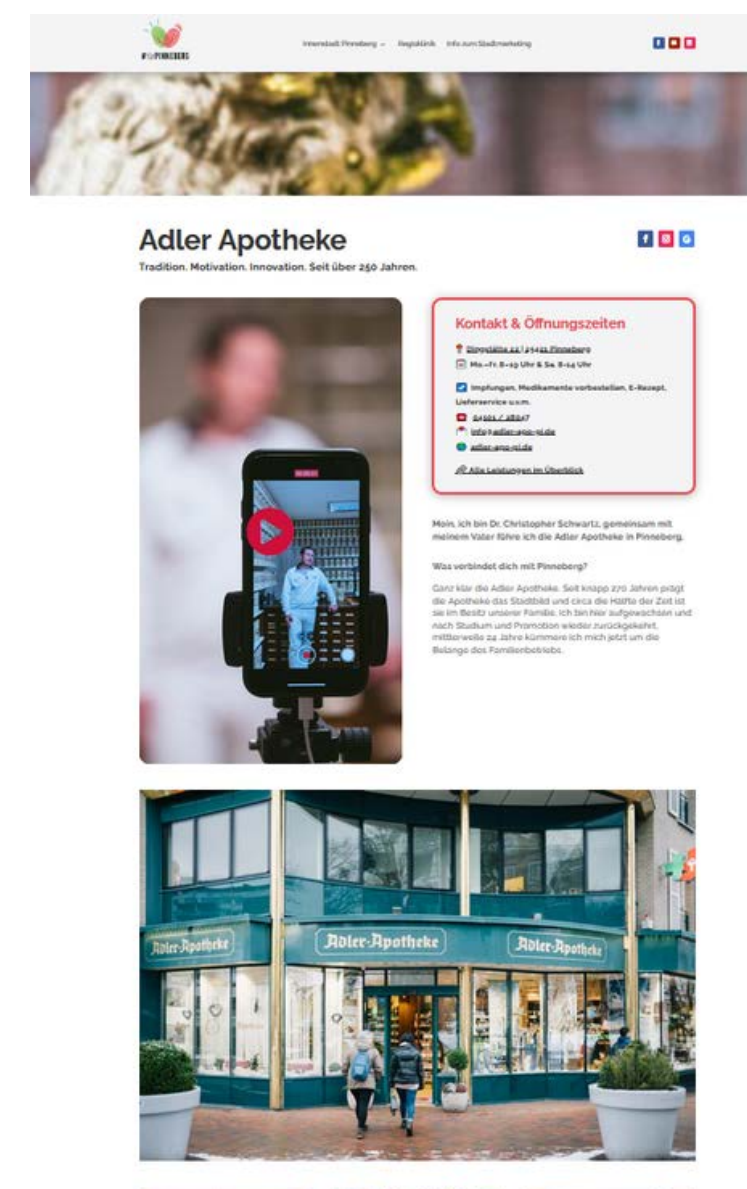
#PINNEBERG

Innenstadt Pinneberg ⌄ Regioklinik Info zum Stadtmarketing

Adler Apotheke

Tradition. Motivation. Innovation. Seit über 250 Jahren.

Kontakt & Öffnungszeiten

Dingstätte 22 | 25421 Pinneberg

Mo.–Fr. 8–19 Uhr & Sa. 8–14 Uhr

Impfungen, Medikamente vorbestellen, E-Rezept, Lieferservice u.v.m.

04101 / 28847

info@adler-apo-pi.de

adler-apo-pi.de

Alle Leistungen im Überblick

Moin, ich bin Dr. Christopher Schwartz, gemeinsam mit meinem Vater führe ich die Adler Apotheke in Pinneberg.

Was verbindet dich mit Pinneberg?

Ganz klar die Adler Apotheke. Seit knapp 270 Jahren prägt die Apotheke das Stadtbild und circa die Hälfte der Zeit ist sie im Besitz unserer Familie. Ich bin hier aufgewachsen und nach Studium und Promotion wieder zurückgekehrt, mittlerweile 24 Jahre kümmere ich mich jetzt um die Belange des Familienbetriebs.

Adler-Apotheke

Adler-Apotheke

Adler-Apotheke